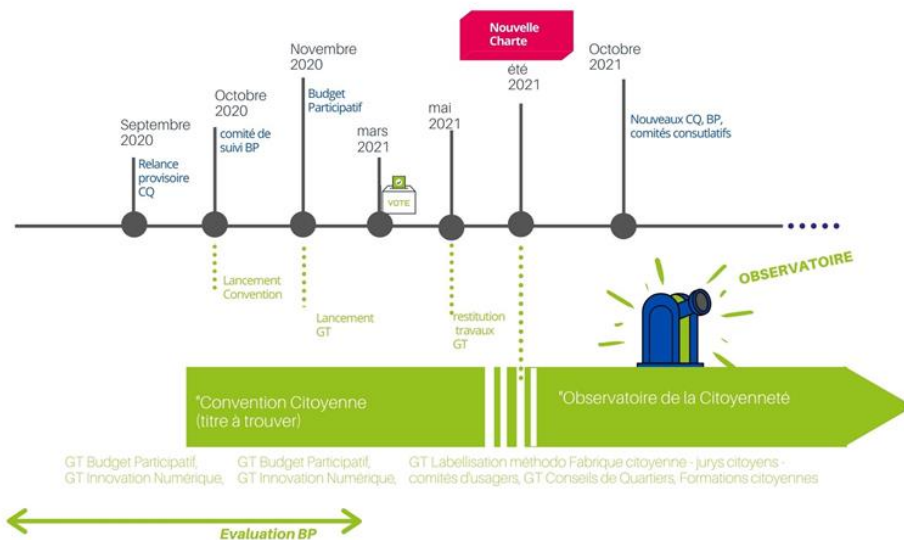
Nouvelle Charte

Septembre 2020
Relance provisoire CQ

Octobre 2020
comité de suivi BP

Novembre 2020
Budget Participatif

mars 2021

VOTE

mai 2021

été 2021

Octobre 2021
Nouveaux CQ, BP, comités consultatifs

Lancement Convention

Lancement GT

restitution travaux GT

OBSERVATOIRE

"Convention Citoyenne (titre à trouver)

"Observatoire de la Citoyenneté

GT Budget Participatif, GT Innovation Numérique,

GT Budget Participatif, GT Innovation Numérique,

GT Labellisation méthodo Fabrique citoyenne - jurys citoyens - comités d'usagers, GT Conseils de Quartiers, Formations citoyennes

Evaluation BP